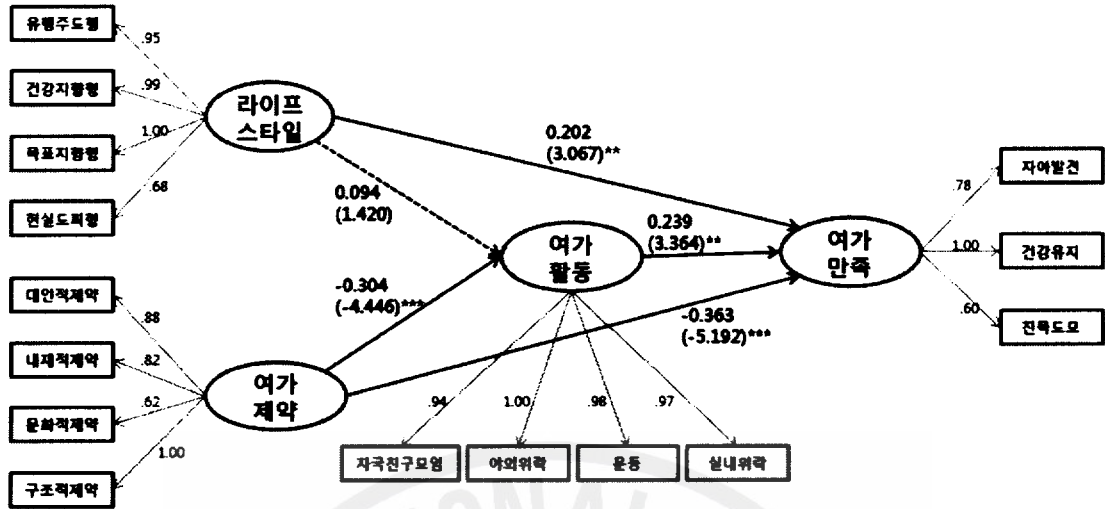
유행주도형

.95

건강지향형

.99

1.00

목표지향형

.68

현실도피형

라이프 스타일

0.202 (3.067)**

0.094 (1.420)

0.239 (3.364)**

여가 활동

여가 만족

.78

자아발전

1.00

건강유지

.60

친목도모

대인적제약

.88

-0.304 (-4.446)***

-0.363 (-5.192)***

내재적제약

.82

.62

문화적제약

여가 제약

1.00

구조적제약

.94

1.00

.98

.97

자국친구모임

야외위락

운동

실내위락